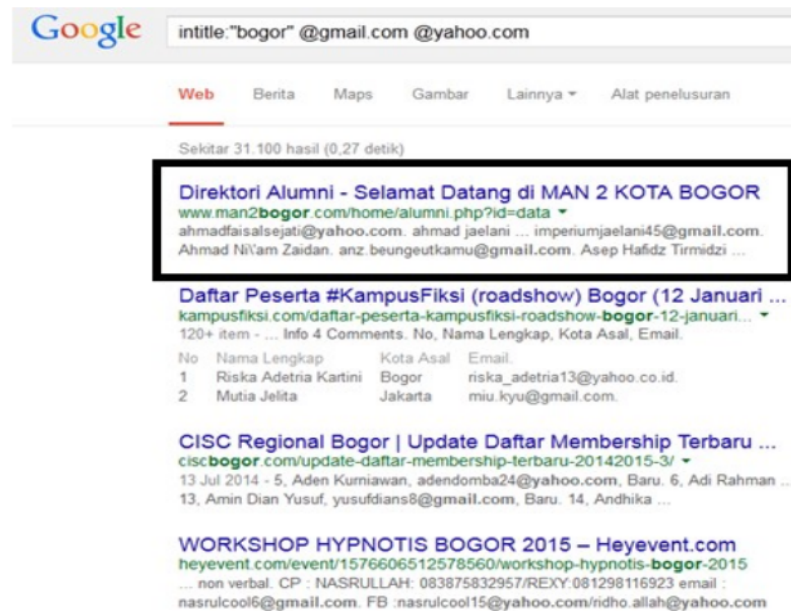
Google intitle:"bogor" @gmail.com @yahoo.com

Web Berita Maps Gambar Lainnya ▾ Alat penelusuran

Sekitar 31.100 hasil (0,27 detik)

Direktori Alumni - Selamat Datang di MAN 2 KOTA BOGOR
www.man2bogor.com/home/alumni.php?id=data ▾
ahmadfaisalsejati@yahoo.com. ahmad jaelani ... imperiumjaelani45@gmail.com. Ahmad Ni\'am Zaidan. anz.beungeutkamu@gmail.com. Asep Hafidz Tirmidzi ...

Daftar Peserta #KampusFiksi (roadshow) Bogor (12 Januari ...
kampusfiksi.com/daftar-peserta-kampusfiksi-roadshow-bogor-12-januari... ▾
120+ item - ... Info 4 Comments. No, Nama Lengkap, Kota Asal, Email.

| No | Nama Lengkap | Kota Asal | Email. |
|---|---|---|---|
| 1 | Riska Adetria Kartini | Bogor | riska_adetria13@yahoo.co.id. |
| 2 | Mutia Jelita | Jakarta | miu.kyu@gmail.com. |

CISC Regional Bogor | Update Daftar Membership Terbaru ...
ciscbogor.com/update-daftar-membership-terbaru-20142015-3/ ▾
13 Jul 2014 - 5, Aden Kurniawan, adendomba24@yahoo.com, Baru. 6, Adi Rahman ... 13, Amin Dian Yusuf, yusufdians8@gmail.com, Baru. 14, Andhika ...

WORKSHOP HYPNOTIS BOGOR 2015 – Heyevent.com
heyevent.com/event/1576606512578560/workshop-hypnotis-bogor-2015
... non verbal. CP : NASRULLAH: 083875832957/REXY:081298116923 email : nasrulcool6@gmail.com. FB :nasrulcool15@yahoo.com/ridho.allah@yahoo.com